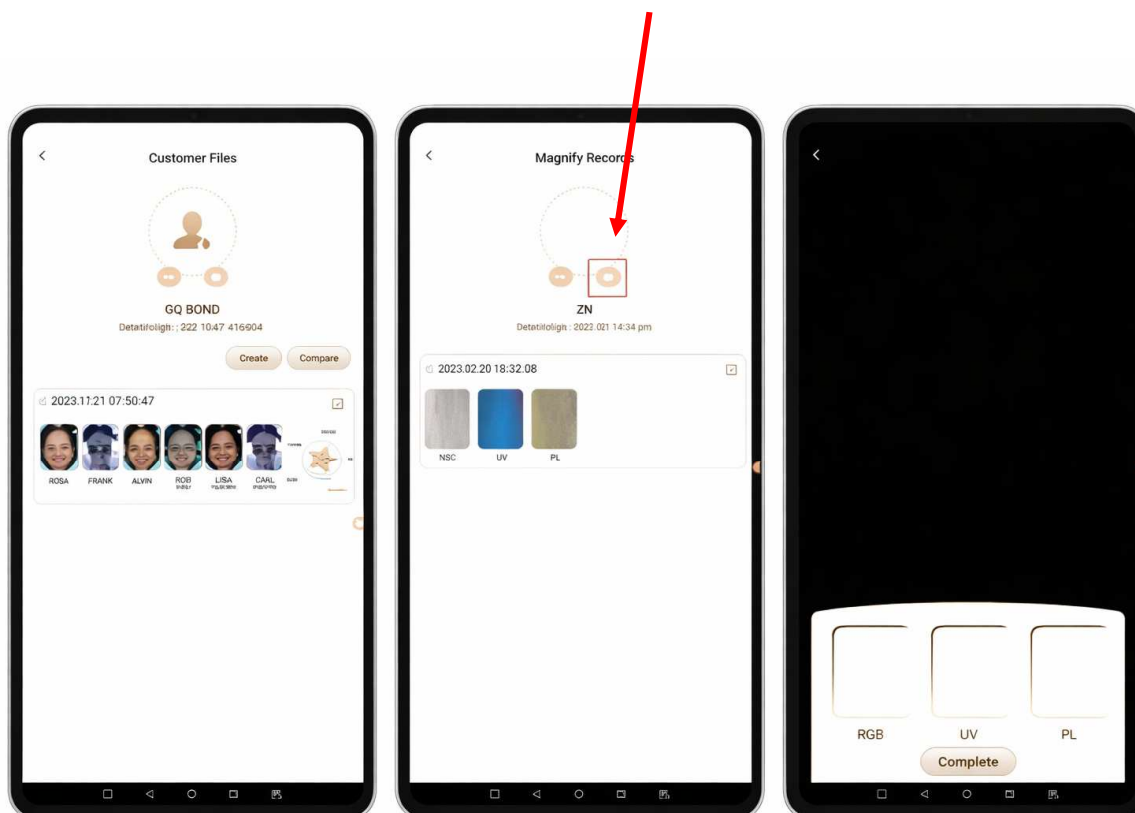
Customer Files

GQ BOND

Detatifoligh : : 222 10:47 416604

Create

Compare

2023.11.21 07:50:47

ROSA

FRANK

ALVIN

ROB

LISA

CARL

Magnify Records

ZN

Detatifoligh : 2022.021 14:34 pm

2023.02.20 18:32:08

NSC

UV

PL

RGB

UV

PL

Complete